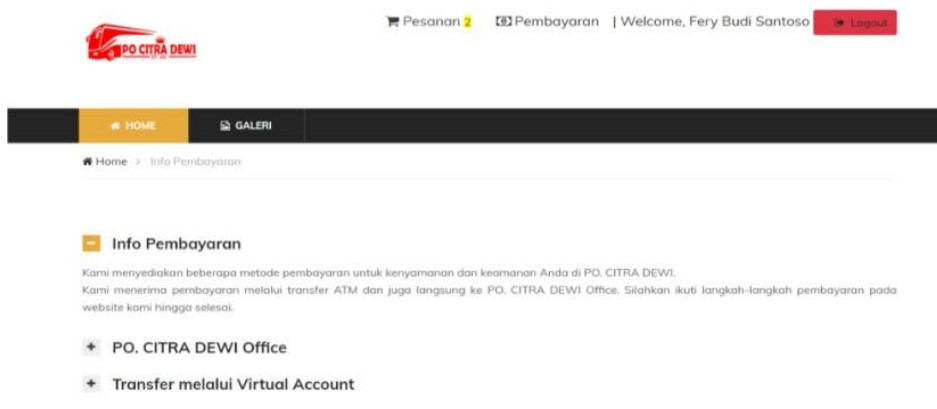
PO CITRA DEWI

Pesanan 2 Pembayaran | Welcome, Fery Budi Santoso Logout

HOME GALERI

Home > Info Pembayaran

Info Pembayaran

Kami menyediakan beberapa metode pembayaran untuk kenyamanan dan keamanan Anda di PO. CITRA DEWI.
Kami menerima pembayaran melalui transfer ATM dan juga langsung ke PO. CITRA DEWI Office. Silahkan ikuti langkah-langkah pembayaran pada website kami hingga selesai.

+ PO. CITRA DEWI Office

+ Transfer melalui Virtual Account